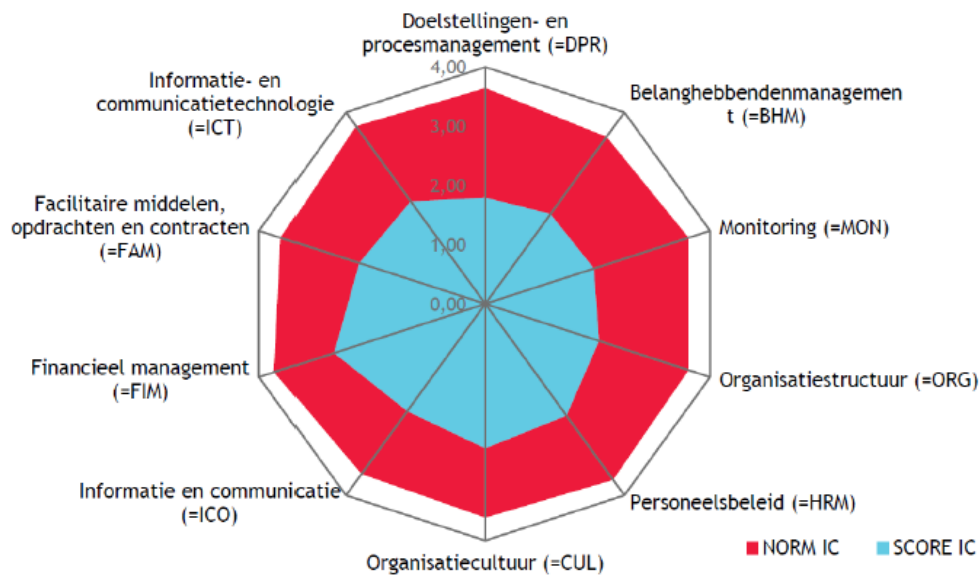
Doelstellingen- en procesmanagement (=DPR)

4,00

3,00

2,00

1,00

0,00

Belanghebbendenmanagemen t (=BHM)

Monitoring (=MON)

Organisatiestructuur (=ORG)

Personeelsbeleid (=HRM)

Organisatiecultuur (=CUL)

Informatie en communicatie (=ICO)

Financieel management (=FIM)

Facilitaire middelen, opdrachten en contracten (=FAM)

Informatie- en communicatietechnologie (=ICT)

NORM IC

SCORE IC